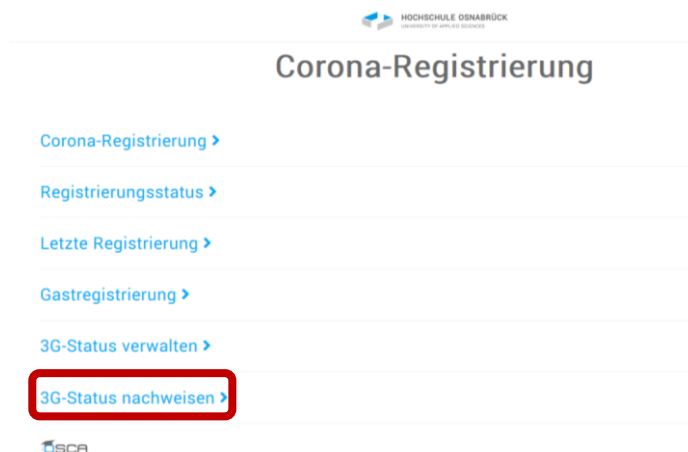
HOCHSCHULE OSNABRÜCK
UNIVERSITY OF APPLIED SCIENCES

Corona-Registrierung

Corona-Registrierung >

Registrierungsstatus >

Letzte Registrierung >

Gastregistrierung >

3G-Status verwalten >

3G-Status nachweisen >

OSCA